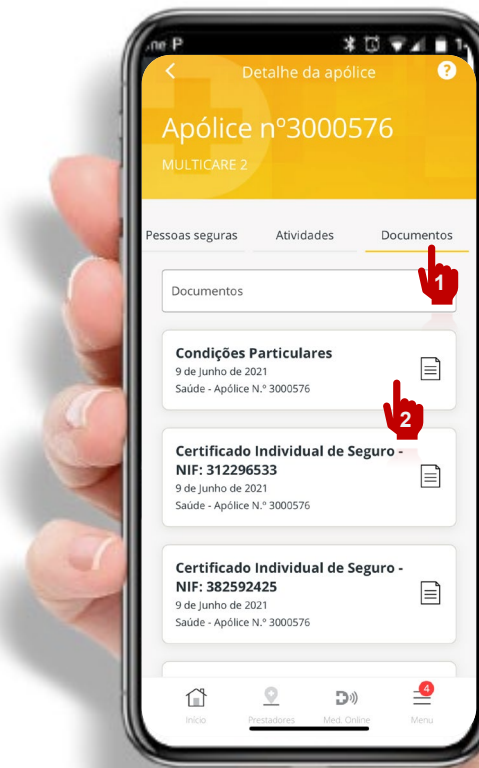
ne P

Detalhe da apólice

?

Apólice nº3000576

MULTICARE 2

Pessoas seguras

Atividades

Documentos

1

Documentos

Condições Particulares
9 de Junho de 2021
Saúde - Apólice N.º 3000576

2

Certificado Individual de Seguro - NIF: 312296533
9 de Junho de 2021
Saúde - Apólice N.º 3000576

Certificado Individual de Seguro - NIF: 382592425
9 de Junho de 2021
Saúde - Apólice N.º 3000576

Início

Prestadores

Med. Online

4

Menu